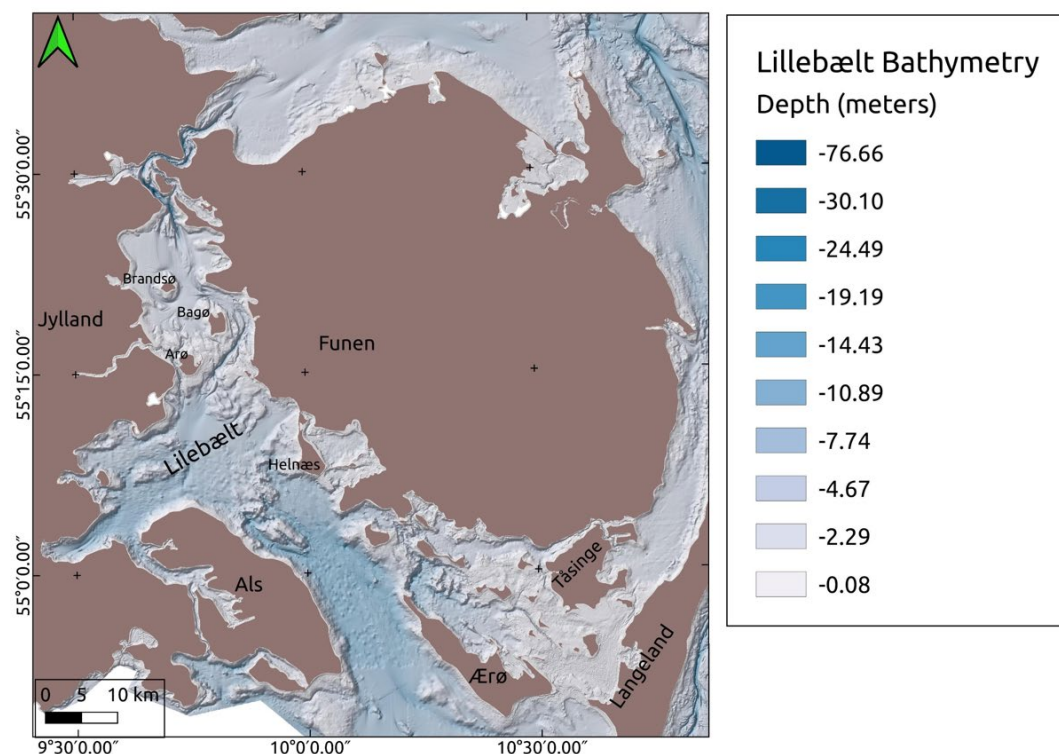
55°30′0.00″
55°15′0.00″
55°0′0.00″

Brandsø
Bagø
Jylland
Arø
Funen
Lillebælt
Helnæs
Als
Tåsinge
Ærø
Langeland

0 5 10 km

9°30′0.00″
10°0′0.00″
10°30′0.00″

Lillebælt Bathymetry
Depth (meters)
-76.66
-30.10
-24.49
-19.19
-14.43
-10.89
-7.74
-4.67
-2.29
-0.08